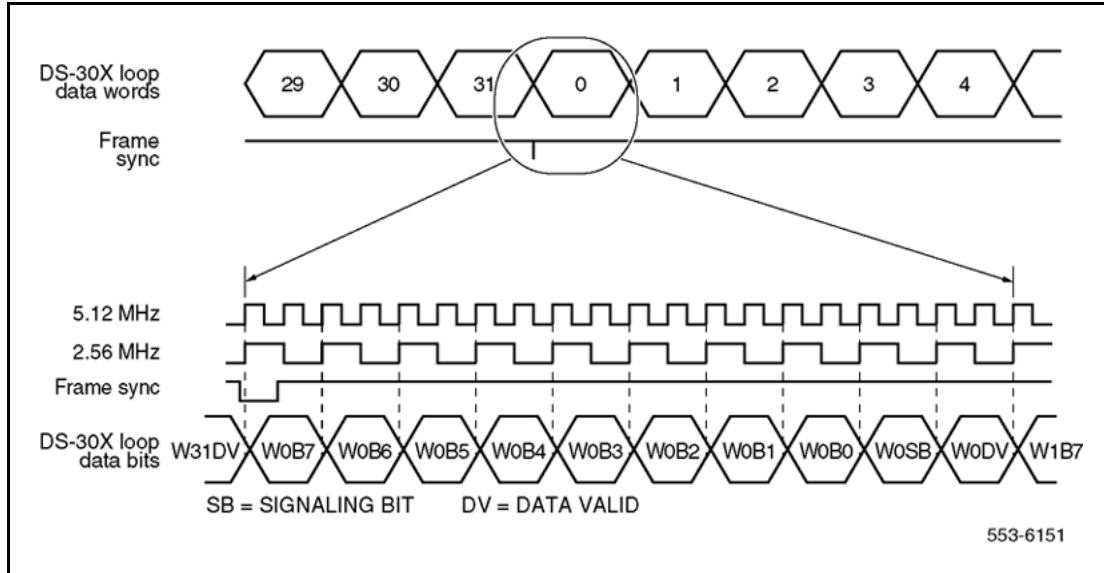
DS-30X loop data words

29 30 31 0 1 2 3 4

Frame sync

5.12 MHz

2.56 MHz

Frame sync

DS-30X loop data bits

W31DV W0B7 W0B6 W0B5 W0B4 W0B3 W0B2 W0B1 W0B0 W0SB W0DV W1B7

SB = SIGNALING BIT DV = DATA VALID

553-6151